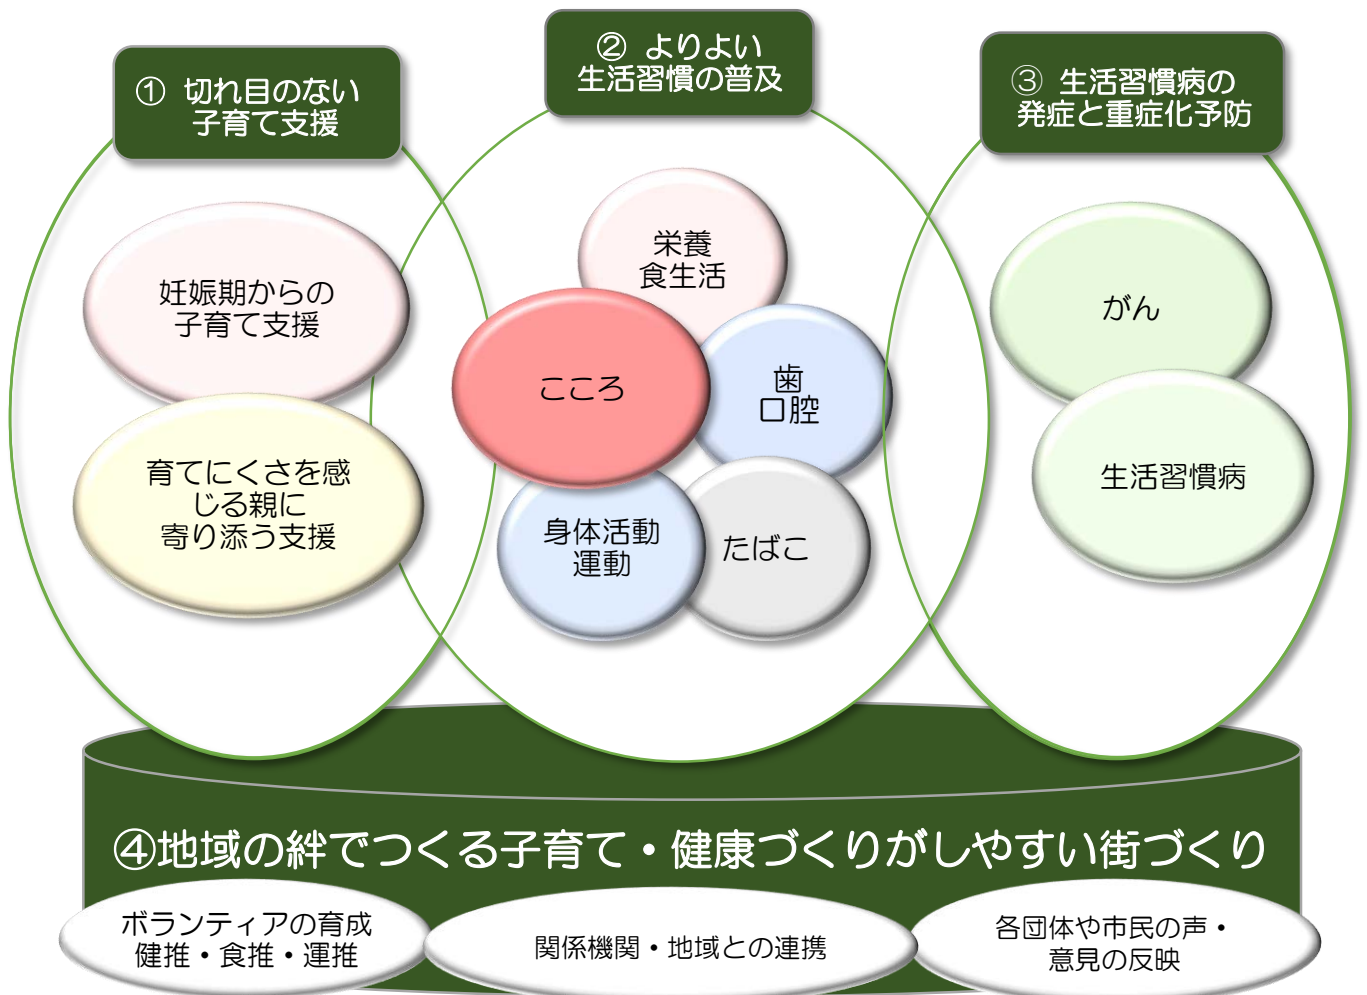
① 切れ目のない
子育て支援

② よりよい
生活習慣の普及

③ 生活習慣病の
発症と重症化予防

妊娠期からの
子育て支援

育てにくさを感
じる親に
寄り添う支援

栄養
食生活

こころ

歯
口腔

身体活動
運動

たばこ

がん

生活習慣病

④地域の絆でつくる子育て・健康づくりがしやすい街づくり

ボランティアの育成
健推・食推・運推

関係機関・地域との連携

各団体や市民の声・
意見の反映